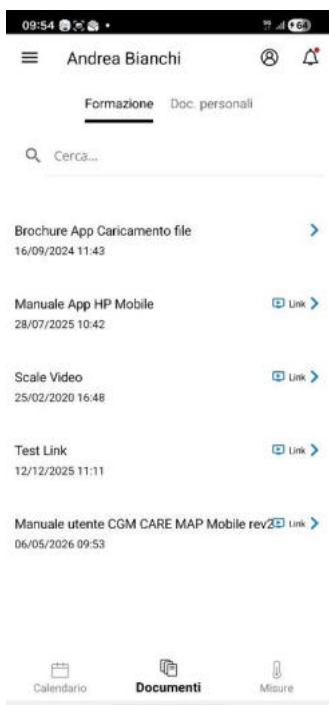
09:54

64

Andrea Bianchi

Formazione Doc. personali

Cerca...

Brochure App Caricamento file
16/09/2024 11:43

Manuale App HP Mobile
28/07/2025 10:42
Link

Scale Video
25/02/2020 16:48
Link

Test Link
12/12/2025 11:11
Link

Manuale utente CGM CARE MAP Mobile rev2
06/05/2026 09:53
Link

Calendario Documenti Misure